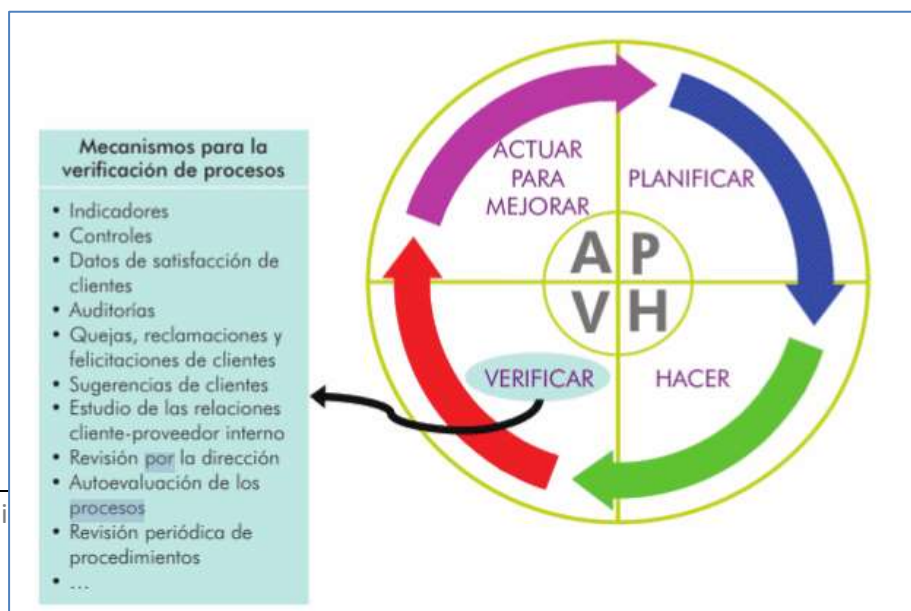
Mecanismos para la verificación de procesos

• Indicadores
• Controles
• Datos de satisfacción de clientes
• Auditorías
• Quejas, reclamaciones y felicitaciones de clientes
• Sugerencias de clientes
• Estudio de las relaciones cliente-proveedor interno
• Revisión por la dirección
• Autoevaluación de los procesos
• Revisión periódica de procedimientos
• ...

ACTUAR PARA MEJORAR

PLANIFICAR

A P
V H

VERIFICAR

HACER